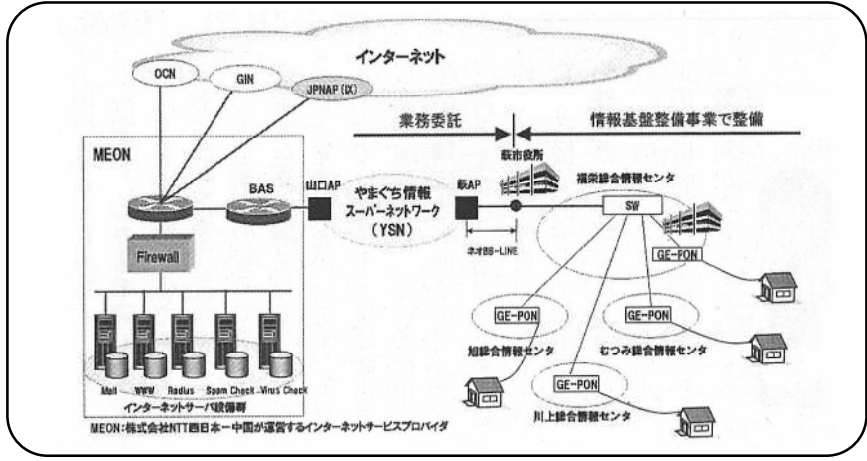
インターネット

OCN

GIN

JPNAP(IX)

業務委託

情報基盤整備事業で整備

MEON

萩市役所

福栄総合情報センタ

BAS

山口AP

やまぐち情報
スーパーネットワーク
(YSN)

萩AP

SW

Firewall

ネオBB-LINE

GE-PON

GE-PON

GE-PON

旭総合情報センタ

むつみ総合情報センタ

GE-PON

Mail

WWW

Radius

Spam Check

Virus Check

インターネットサーバ設備群

川上総合情報センタ

MEON:株式会社NTT西日本ー中国が運営するインターネットサービスプロバイダ